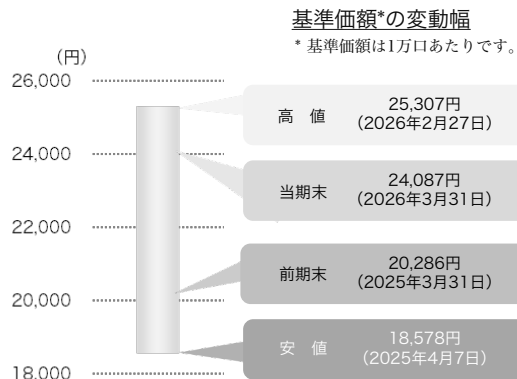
基準価額*の変動幅

* 基準価額は1万口あたりです。

(円)
26,000
24,000
22,000
20,000
18,000

高値 25,307円 (2026年2月27日)

当期末 24,087円 (2026年3月31日)

前期末 20,286円 (2025年3月31日)

安値 18,578円 (2025年4月7日)